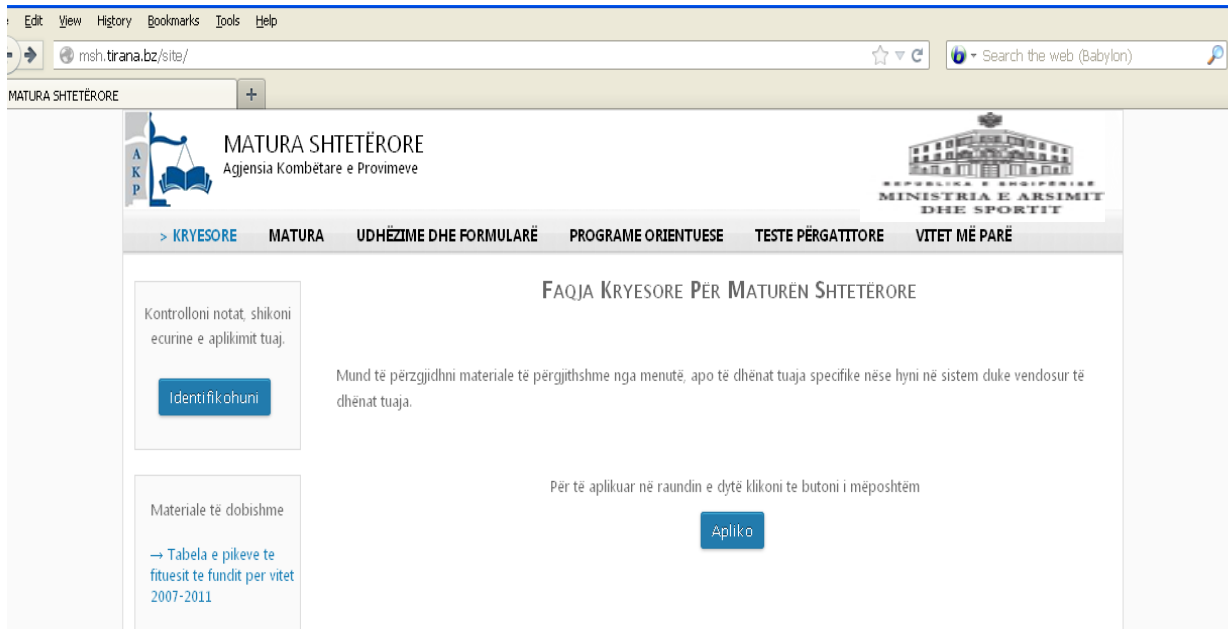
Edit View History Bookmarks Tools Help

msh.tirana.bz/site/

Search the web (Babylon)

MATURA SHTETËRORE

+

A
K
P

MATURA SHTETËRORE
Agjensia Kombëtare e Provimeve

REPUBLIKA E SHQIPËRISË
MINISTRIA E ARSIMIT DHE SPORTIT

> KRYESORE MATURA UDHËZIME DHE FORMULARË PROGRAME ORIENTUESE TESTE PËRGATITORE VITET MË PARË

Kontrolloni notat, shikoni ecurine e aplikimit tuaj.

Identifikohuni

Materiale të dobishme

→ Tabela e pikeve te fituesit te fundit per vitet 2007-2011

FAQJA KRYESORE PËR MATURËN SHTETËRORE

Mund të përzgjidhni materiale të përgjithshme nga menutë, apo të dhënat tuaja specifike nëse hyni në sistem duke vendosur të dhënat tuaja.

Për të aplikuar në raundin e dytë klikoni te butoni i mëposhtëm

Apliko